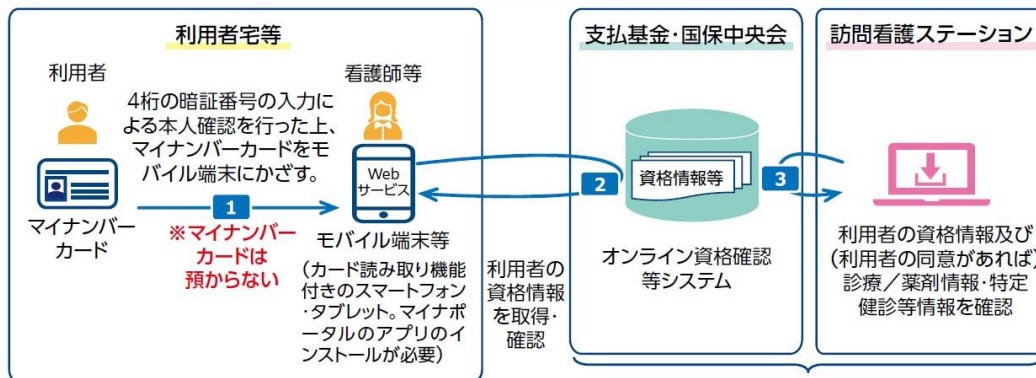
利用者宅等

利用者

看護師等

4桁の暗証番号の入力による本人確認を行った上、マイナンバーカードをモバイル端末にかざす。

マイナンバーカード

1

※マイナンバーカードは預からない

Web サービス

モバイル端末等

(カード読み取り機能付きのスマートフォン・タブレット。マイナポータルのアプリのインストールが必要)

利用者の資格情報を取得・確認

支払基金・国保中央会

2

資格情報等

オンライン資格確認等システム

3

訪問看護ステーション

利用者の資格情報及び(利用者の同意があれば)診療/薬剤情報・特定健診等情報を確認